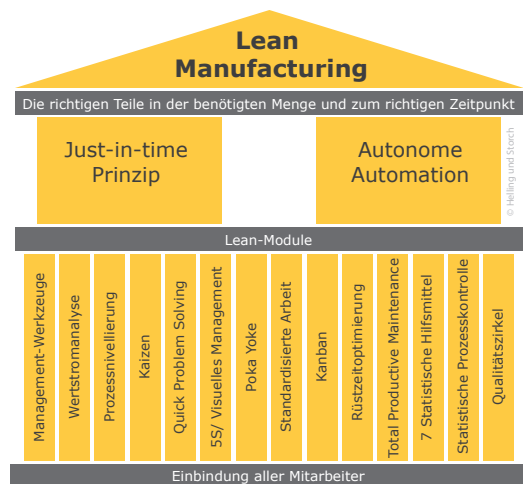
Lean Manufacturing

Die richtigen Teile in der benötigten Menge und zum richtigen Zeitpunkt

Just-in-time Prinzip

Autonome Automation

© Helling und Storch

Lean-Module

Management-Werkzeuge

Wertstromanalyse

Prozessnivellierung

Kaizen

Quick Problem Solving

5S/ Visuelles Management

Poka Yoke

Standardisierte Arbeit

Kanban

Rüstzeitoptimierung

Total Productive Maintenance

7 Statistische Hilfsmittel

Statistische Prozesskontrolle

Qualitätszirkel

Einbindung aller Mitarbeiter